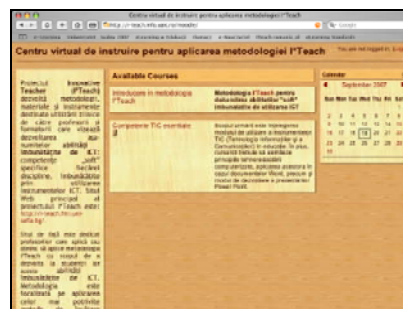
Centru virtual de instruire pentru aplicarea metodologiei I*Teach

Centru virtual de instruire pentru aplicarea metodologiei I*Teach

You are not logged in.

Proiectul Inovative Teacher (I*Teach) dezvoltă metodologii, materiale şi instrumente destinate utilizării inovative de către profesori a formatorilor care vizează dezvoltarea numitelor abilităţi cunoştinţe şi competenţe "soft" specifice fiecărei discipline, îmbunătăţite prin utilizarea instrumentelor ICT. Site Web principal al proiectului I*Teach este: http://i-teach.info.uaic.ro

Unul dintre cele mai dificile probleme pentru profesori este aplicarea metodologiei I*Teach cu scopul de a dezvolta la studenţi aceste abilităţi împreună cu cele de ICT. Metodologia este furnizată şe aplicarea celor mai potrivite metode de

Available Courses

Introducere în metodologia I*Teach

Metodologia I*Teach pentru dezvoltarea abilităţilor "soft" îmbunătăţite de utilizarea ICT

Competenţe TIC esenţiale

Acest curs are ca scop introducerea modului de utilizare a instrumentelor TIC (Tehnologia informaţiei şi a Comunicaţiilor) în educaţie. În plus, cursul include şi sesiuni pentru dezvoltarea principiilor fundamentale ale comunicării, aplicarea acestora în cazul documentelor Word, precum şi modul de realizare a prezentărilor Power Point.

Calendar

September 2007

Sun Mon Tue Wed Thu Fri Sat

1
2 3 4 5 6 7 8
9 10 11 12 13 14 15
16 17 18 19 20 21 22
23 24 25 26 27 28 29
30